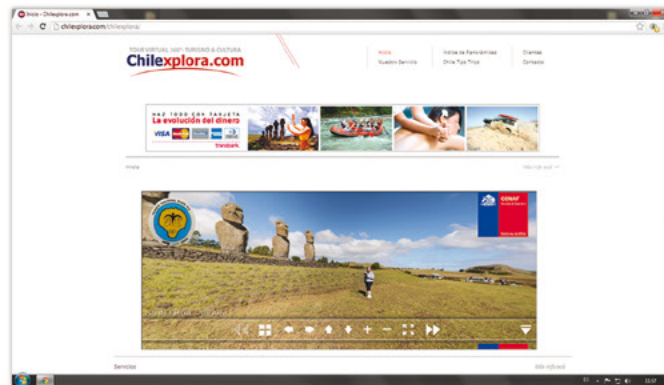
Inicio - Chilexplora.com ×

chilexplora.com/chilexplora/

TOUR VIRTUAL 360° TURISMO & CULTURA
Chilexplora.com

Inicio
Nuestro Servicio
Índice de Panorámicas
Chile Tipo Tripo
Clientes
Contacto

HAZ TODO CON TARJETA
La evolución del dinero
VISA
transbank

Inicio

CONAF

+ −

Servicios

11:57